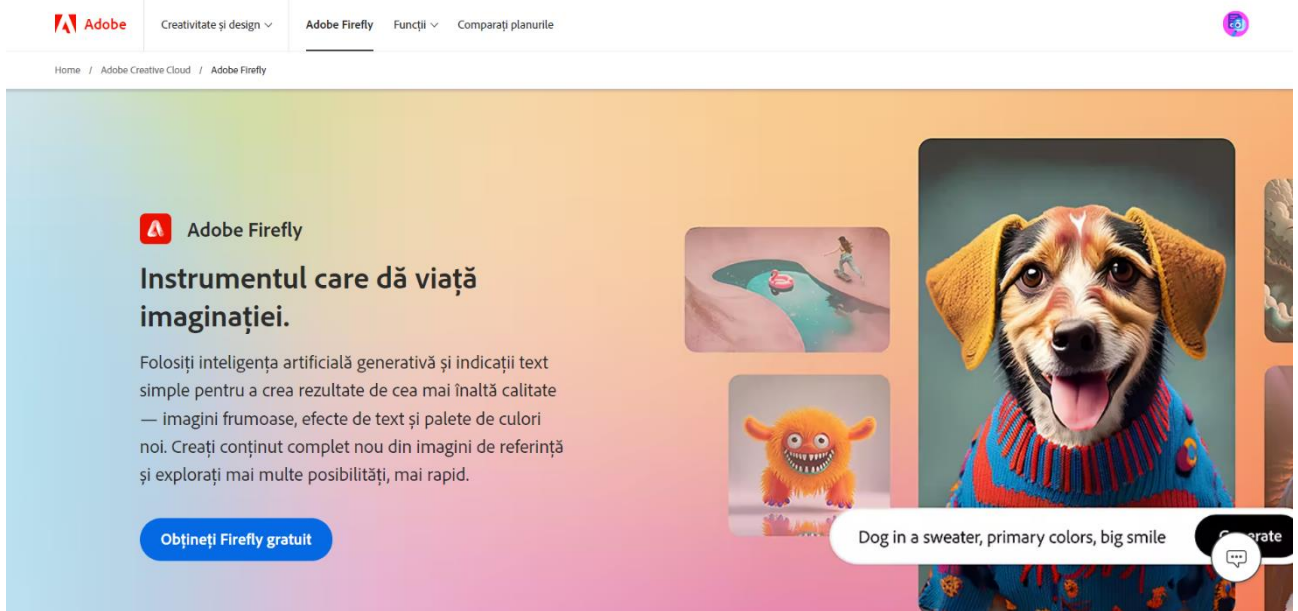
Adobe Creativitate și design Adobe Firefly Funcții Comparați planurile

Home / Adobe Creative Cloud / Adobe Firefly

Adobe Firefly

Instrumentul care dă viață imaginației.

Folosiți inteligența artificială generativă și indicații text simple pentru a crea rezultate de cea mai înaltă calitate — imagini frumoase, efecte de text și palete de culori noi. Creați conținut complet nou din imagini de referință și explorați mai multe posibilități, mai rapid.

Obțineți Firefly gratuit

Dog in a sweater, primary colors, big smile

G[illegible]rate